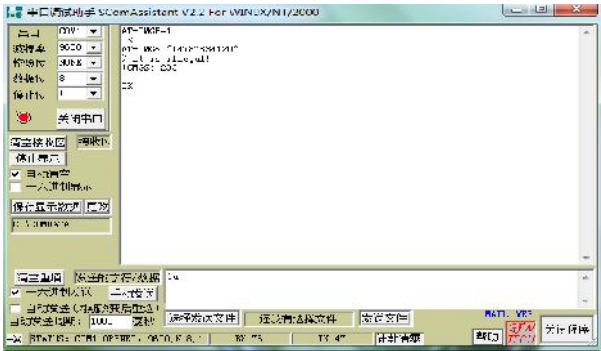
串口调试助手 SComAssistant V2.2 For WIN9X/NT/2000

串口 COM1
波特率 9600
校验位 NONE
数据位 8
停止位 1
关闭串口
清空接收区 接收区
停止显示
☑ 自动清空
☐ 十六进制显示
保存显示数据 更改
C:\COMDATA

AT+TWGET=1
OK
AT+MMS=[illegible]
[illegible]
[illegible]

OK

清空重填 发送的字符/数据 OK
☑ 十六进制发送 手动发送
☐ 自动发送(周期改变后重选)
自动发送周期: 1000 毫秒 选择发送文件 还没有选择文件 发送文件
STATUS: COM1 OPENED, 9600, N, 8, 1 RX:75 TX:47 计数清零 帮助 关闭程序